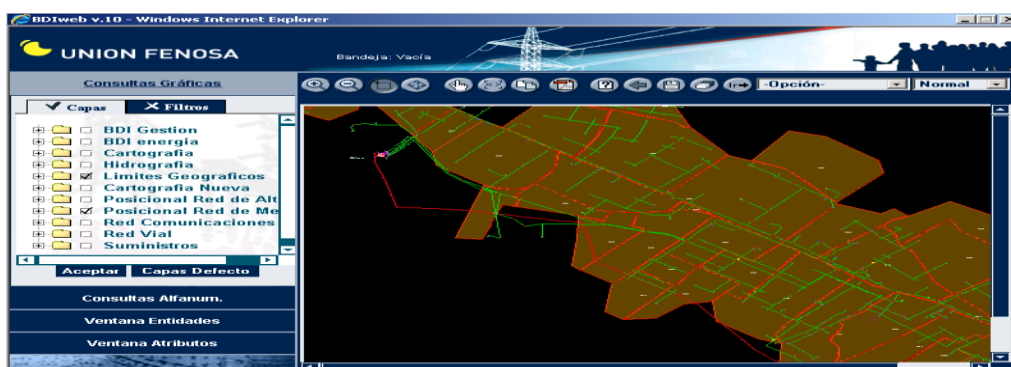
BDIweb v.10 - Windows Internet Explorer

UNION FENOSA

Bandeja: Vacía

Consultas Gráficas

Capas
Filtros

BDI Gestion
BDI energia
Cartografia
Hidrografia
Limites Geograficos
Cartografia Nueva
Posicional Red de Alt
Posicional Red de Me
Red Comunicaciones
Red Vial
Suministros

Aceptar
Capas Defecto

Consultas Alfanum.

Ventana Entidades

Ventana Atributos

-Opción-
Normal